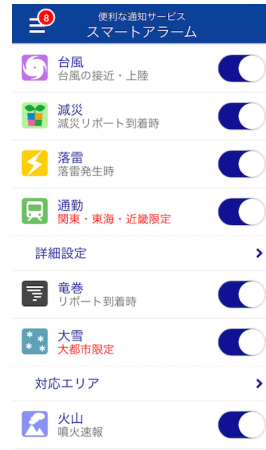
8
便利な通知サービス
スマートアラーム

台風
台風の接近・上陸

減災
減災リポート到着時

落雷
落雷発生時

通勤
関東・東海・近畿限定

詳細設定

竜巻
リポート到着時

大雪
大都市限定

対応エリア

火山
噴火速報